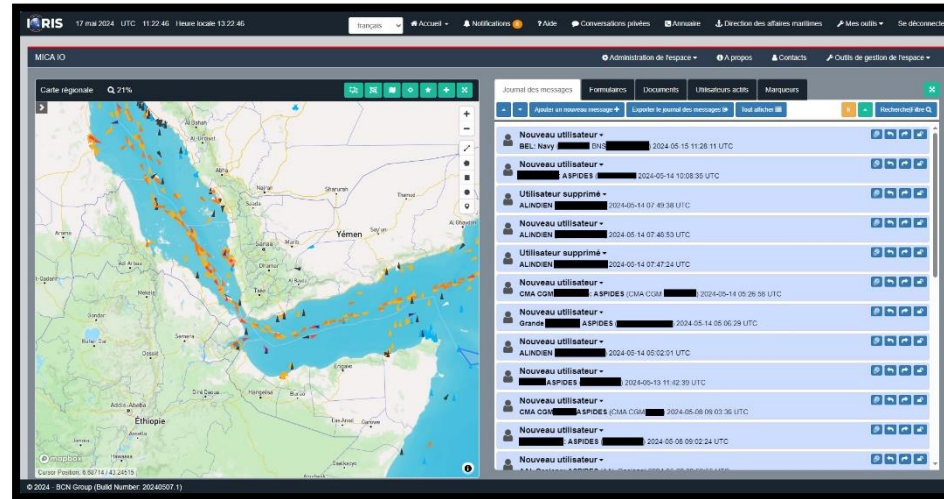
IRIS 17 mai 2024 UTC 11:22:46 Heure locale 13:22:46

français Accueil Notifications 8 ? Aide Conversations privées Annuaire Direction des affaires maritimes Mes outils Se déconnecter

MICA IO

Administration de l'espace A propos Contacts Outils de gestion de l'espace

Carte régionale 21%

Journal des messages Formulaires Documents Utilisateurs actifs Marqueurs

Ajouter un nouveau message Exporter le journal des messages Tout afficher Recherche/Filtre

Nouveau utilisateur
BEL: Navy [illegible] BNS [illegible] 2024-05-15 11:26:11 UTC

Nouveau utilisateur
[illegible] ASPIDES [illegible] 2024-05-14 10:08:38 UTC

Utilisateur supprimé
ALINDIEN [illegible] 2024-05-14 07:49:38 UTC

Nouveau utilisateur
ALINDIEN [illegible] 2024-05-14 07:48:53 UTC

Utilisateur supprimé
ALINDIEN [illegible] 2024-05-14 07:47:24 UTC

Nouveau utilisateur
CMA CGM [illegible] ASPIDES (CMA CGM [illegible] 2024-05-14 05:26:56 UTC

Nouveau utilisateur
Grande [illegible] ASPIDES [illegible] 2024-05-14 05:06:29 UTC

Nouveau utilisateur
ALINDIEN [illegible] 2024-05-14 05:02:01 UTC

Nouveau utilisateur
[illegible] ASPIDES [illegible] 2024-05-13 11:42:39 UTC

Nouveau utilisateur
CMA CGM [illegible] ASPIDES (CMA CGM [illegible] 2024-05-08 09:03:36 UTC

Nouveau utilisateur
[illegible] ASPIDES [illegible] 2024-05-08 09:02:24 UTC

Nouveau utilisateur
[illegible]

Al Ghaydah Al Wajh Jeddah Mecca Abha Najran Sharurah Thamud Sanaa Marib Yémen Say'un Dhamar Aden Mukalla Asmara Kassala Mekele Gondar Bahir Dar Dessie Djibouti Berbera Hargeisa Burao Dire Dawa Addis Ababa Éthiopie Garowe Galkayo Awasa

mapbox
Cursor Position: 8.50774 / 42.24515

© 2024 - BCN Group (Build Number: 20240507.1)